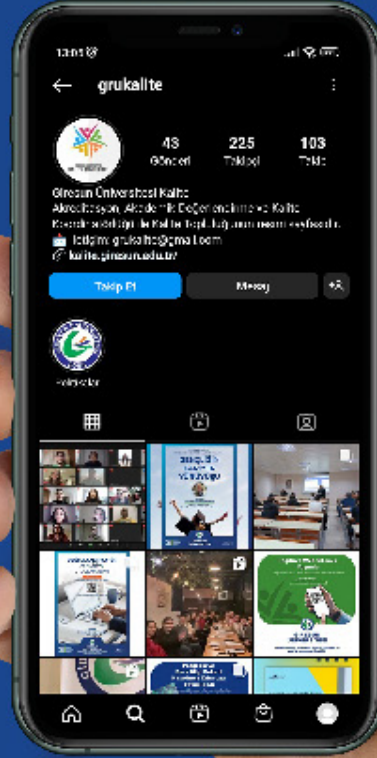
13:05

grukalite

43
Gönderi

225
Takipçi

103
Takip

Giresun Üniversitesi Kalite
Akreditasyon, Akademik Değerlendirme ve Kalite Koordinatörlüğü ile Kalite Topluluğu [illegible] sayfasıdır.
İletişim: grukalite@gmail.com
kalite.giresun.edu.tr

Takip Et
Mesaj

Kalitecilar